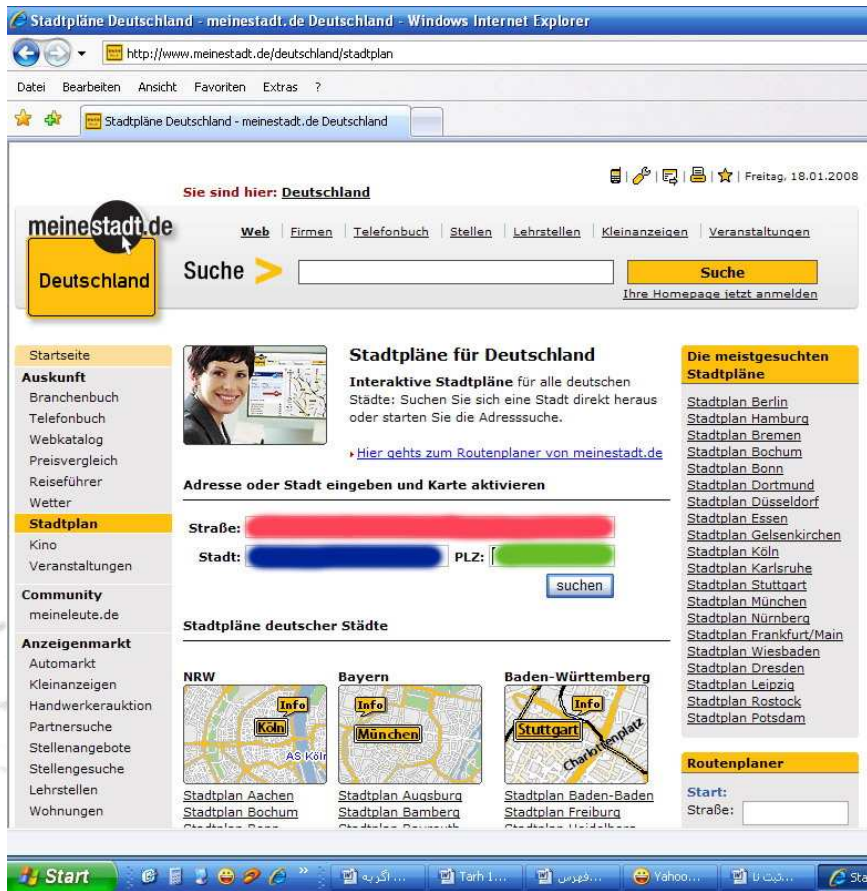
Stadtpläne Deutschland - meinestadt.de Deutschland - Windows Internet Explorer

http://www.meinestadt.de/deutschland/stadtplan

Datei Bearbeiten Ansicht Favoriten Extras ?

Stadtpläne Deutschland - meinestadt.de Deutschland

Freitag, 18.01.2008

Sie sind hier: Deutschland

meinestadt.de

Deutschland

Web | Firmen | Telefonbuch | Stellen | Lehrstellen | Kleinanzeigen | Veranstaltungen

Suche

Suche

Ihre Homepage jetzt anmelden

Startseite
Auskunft
Branchenbuch
Telefonbuch
Webkatalog
Preisvergleich
Reiseführer
Wetter
Stadtplan
Kino
Veranstaltungen
Community
meineleute.de
Anzeigenmarkt
Automarkt
Kleinanzeigen
Handwerkerauktion
Partnersuche
Stellenangebote
Stellengesuche
Lehrstellen
Wohnungen

Stadtpläne für Deutschland

Interaktive Stadtpläne für alle deutschen Städte: Suchen Sie sich eine Stadt direkt heraus oder starten Sie die Adresssuche.

Hier gehts zum Routenplaner von meinestadt.de

Adresse oder Stadt eingeben und Karte aktivieren

Straße:

Stadt:

PLZ:

suchen

Stadtpläne deutscher Städte

NRW

Info
Köln
AS Köln

Stadtplan Aachen
Stadtplan Bochum
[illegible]

Bayern

Info
München

Stadtplan Augsburg
Stadtplan Bamberg
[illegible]

Baden-Württemberg

Info
Stuttgart
Charlottenplatz

Stadtplan Baden-Baden
Stadtplan Freiburg
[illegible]

Die meistgesuchten Stadtpläne

Stadtplan Berlin
Stadtplan Hamburg
Stadtplan Bremen
Stadtplan Bochum
Stadtplan Bonn
Stadtplan Dortmund
Stadtplan Düsseldorf
Stadtplan Essen
Stadtplan Gelsenkirchen
Stadtplan Köln
Stadtplan Karlsruhe
Stadtplan Stuttgart
Stadtplan München
Stadtplan Nürnberg
Stadtplan Frankfurt/Main
Stadtplan Wiesbaden
Stadtplan Dresden
Stadtplan Leipzig
Stadtplan Rostock
Stadtplan Potsdam

Routenplaner

Start:
Straße:

Start

اگر به ...

Tarh 1...

فهرس...

Yahoo...

ثبت ...

Sta